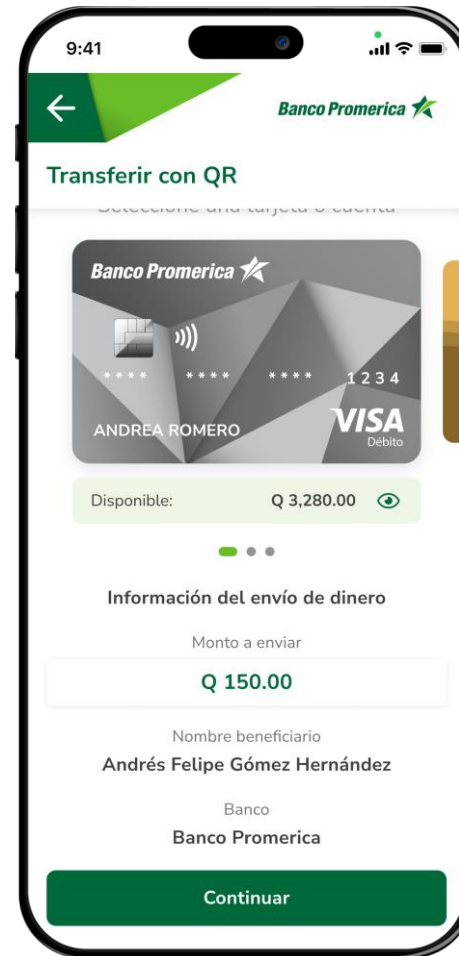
9:41

Banco Promerica

Transferir con QR

Seleccione una tarjeta o cuenta

Banco Promerica

**** **** **** 1234

ANDREA ROMERO

VISA
Débito

Disponible: Q 3,280.00

Información del envío de dinero

Monto a enviar

Q 150.00

Nombre beneficiario

Andrés Felipe Gómez Hernández

Banco

Banco Promerica

Continuar